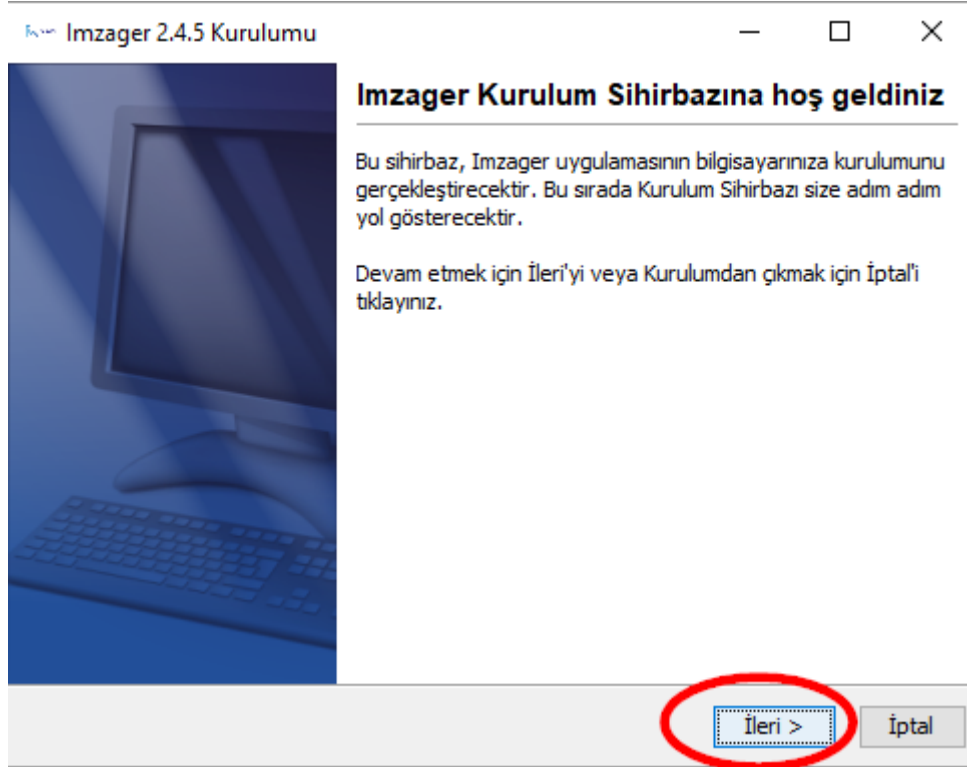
Imzager 2.4.5 Kurulumu

Imzager Kurulum Sihirbazına hoş geldiniz

Bu sihirbaz, Imzager uygulamasının bilgisayarınıza kurulumunu gerçekleştirecektir. Bu sırada Kurulum Sihirbazı size adım adım yol gösterecektir.

Devam etmek için İleri'yi veya Kurulumdan çıkmak için İptal'i tıklayınız.

İleri >

İptal